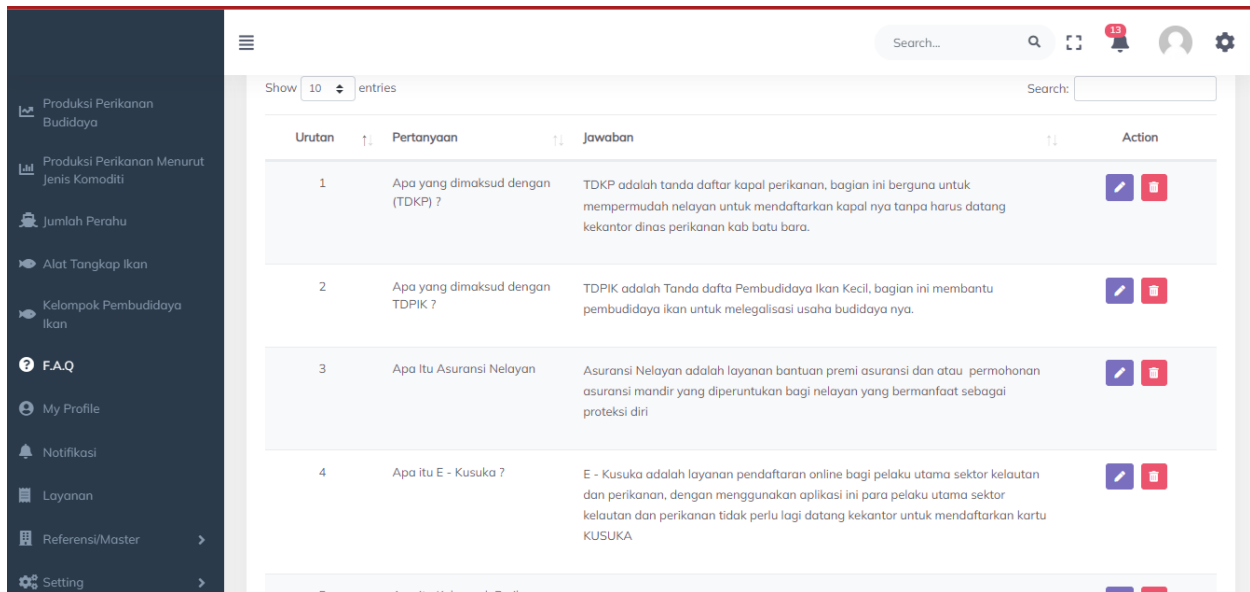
Search...

13

Produksi Perikanan Budidaya

Produksi Perikanan Menurut Jenis Komoditi

Jumlah Perahu

Alat Tangkap Ikan

Kelompok Pembudidaya Ikan

F.A.Q

My Profile

Notifikasi

Layanan

Referensi/Master

Setting

Show 10 entries

Search:

| Urutan | Pertanyaan | Jawaban | Action |
|---|---|---|---|
| 1 | Apa yang dimaksud dengan (TDKP) ? | TDKP adalah tanda daftar kapal perikanan, bagian ini berguna untuk mempermudah nelayan untuk mendaftarkan kapal nya tanpa harus datang kekantor dinas perikanan kab batu bara. | |
| 2 | Apa yang dimaksud dengan TDPIK ? | TDPIK adalah Tanda dafta Pembudidaya Ikan Kecil, bagian ini membantu pembudidaya ikan untuk melegalisasi usaha budidaya nya. | |
| 3 | Apa Itu Asuransi Nelayan | Asuransi Nelayan adalah layanan bantuan premi asuransi dan atau permohonan asuransi mandir yang diperuntukan bagi nelayan yang bermanfaat sebagai proteksi diri | |
| 4 | Apa itu E - Kusuka ? | E - Kusuka adalah layanan pendaftaran online bagi pelaku utama sektor kelautan dan perikanan, dengan menggunakan aplikasi ini para pelaku utama sektor kelautan dan perikanan tidak perlu lagi datang kekantor untuk mendaftarkan kartu KUSUKA | |
| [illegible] | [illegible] | | |